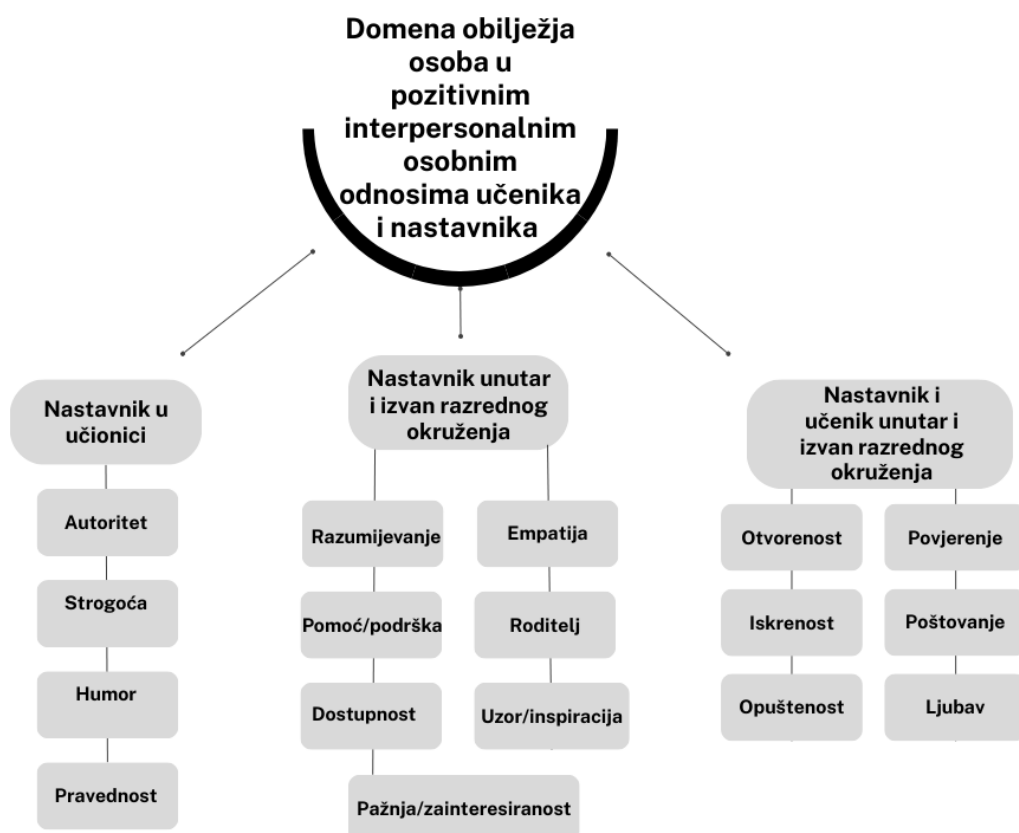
Domena obilježja osoba u pozitivnim interpersonalnim osobnim odnosima učenika i nastavnika

Nastavnik u učionici

Autoritet

Strogoća

Humor

Pravednost

Nastavnik unutar i izvan razrednog okruženja

Razumijevanje

Pomoć/podrška

Dostupnost

Empatija

Roditelj

Uzor/inspiracija

Pažnja/zainteresiranost

Nastavnik i učenik unutar i izvan razrednog okruženja

Otvorenost

Iskrenost

Opuštenost

Povjerenje

Poštovanje

Ljubav